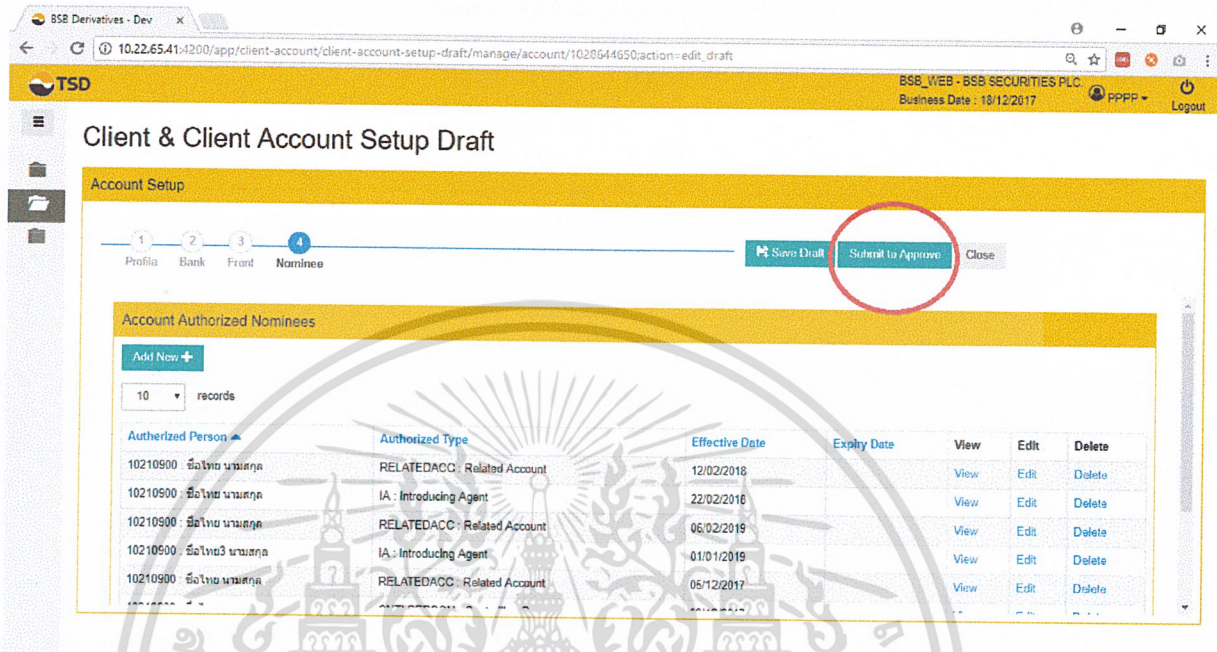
BSB Derivatives - Dev

10.22.65.41:4200/app/client-account/client-account-setup-draft/manage/account/1028644650;action=edit_draft

TSD

BSB_WEB - BSB SECURITIES PLC
Business Date : 18/12/2017

PPPP

Logout

Client & Client Account Setup Draft

Account Setup

1 Profile 2 Bank 3 Front 4 Nominee

Save Draft

Submit to Approve

Close

Account Authorized Nominees

Add New

10 records

| Autherized Person | Authorized Type | Effective Date | Expiry Date | View | Edit | Delete |
|---|---|---|---|---|---|---|
| 10210900 : ชื่อไทย นามสกุล | RELATEDACC : Related Account | 12/02/2018 | | View | Edit | Delete |
| 10210900 : ชื่อไทย นามสกุล | IA : Introducing Agent | 22/02/2018 | | View | Edit | Delete |
| 10210900 : ชื่อไทย นามสกุล | RELATEDACC : Related Account | 06/02/2019 | | View | Edit | Delete |
| 10210900 : ชื่อไทย3 นามสกุล | IA : Introducing Agent | 01/01/2019 | | View | Edit | Delete |
| 10210900 : ชื่อไทย นามสกุล | RELATEDACC : Related Account | 05/12/2017 | | View | Edit | Delete |
| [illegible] | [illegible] | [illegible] | | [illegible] | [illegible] | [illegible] |